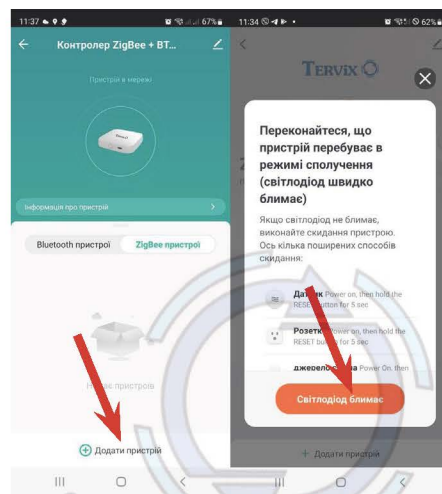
11:37 67%

Контролер ZigBee + BT...

Пристрої в мережі

Інформація про пристрій

Bluetooth пристрої ZigBee пристрої

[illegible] пристроїв

Додати пристрій

11:34 62%

TERVIX

Переконайтеся, що пристрій перебуває в режимі сполучення (світлодіод швидко блимає)

Якщо світлодіод не блимає, виконайте скидання пристрою. Ось кілька поширених способів скидання:

Да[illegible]к Power on, then hold the RESET button for 5 sec

Розетк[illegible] Power on, then hold the RESET button for 5 sec

джерело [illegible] Power On, then

Світлодіод блимає

Додати пристрій